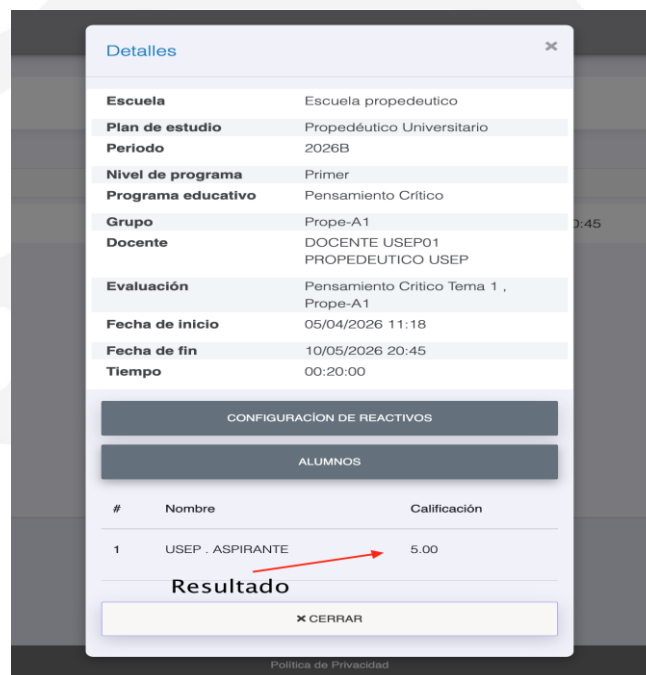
Detalles

×

| | |
|---|---|
| Escuela | Escuela propedeutico |
| Plan de estudio | Propedéutico Universitario |
| Periodo | 2026B |
| Nivel de programa | Primer |
| Programa educativo | Pensamiento Crítico |
| Grupo | Prope-A1 |
| Docente | DOCENTE USEP01 PROPEDEUTICO USEP |
| Evaluación | Pensamiento Critico Tema 1 , Prope-A1 |
| Fecha de inicio | 05/04/2026 11:18 |
| Fecha de fin | 10/05/2026 20:45 |
| Tiempo | 00:20:00 |

CONFIGURACÍON DE REACTIVOS

ALUMNOS

| # | Nombre | Calificación |
|---|---|---|
| 1 | USEP . ASPIRANTE | 5.00 |

Resultado

× CERRAR

0:45

Política de Privacidad